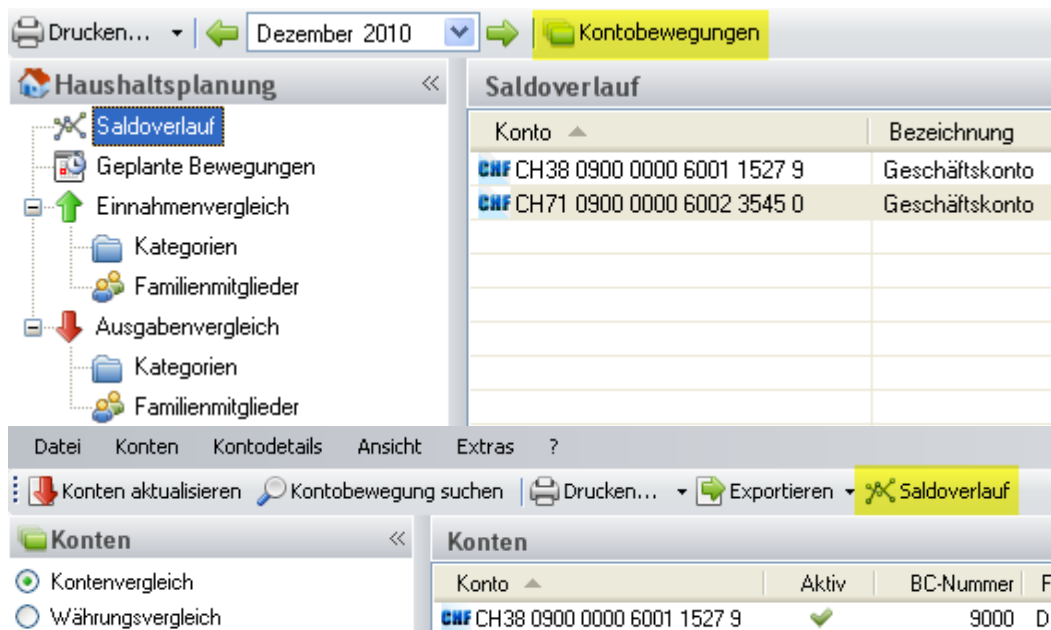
Drucken... ▾ Dezember 2010 Kontobewegungen

Haushaltsplanung «

Saldoverlauf
Geplante Bewegungen
Einnahmenvergleich
Kategorien
Familienmitglieder
Ausgabenvergleich
Kategorien
Familienmitglieder

Saldoverlauf

| Konto | Bezeichnung |
|---|---|
| CHF CH38 0900 0000 6001 1527 9 | Geschäftskonto |
| CHF CH71 0900 0000 6002 3545 0 | Geschäftskonto |

Datei Konten Kontodetails Ansicht Extras ?

Konten aktualisieren Kontobewegung suchen Drucken... ▾ Exportieren ▾ Saldoverlauf

Konten «

Kontenvergleich
Währungsvergleich

Konten

| Konto | Aktiv | BC-Nummer | F |
|---|---|---|---|
| CHF CH38 0900 0000 6001 1527 9 | ✔ | 9000 | D |